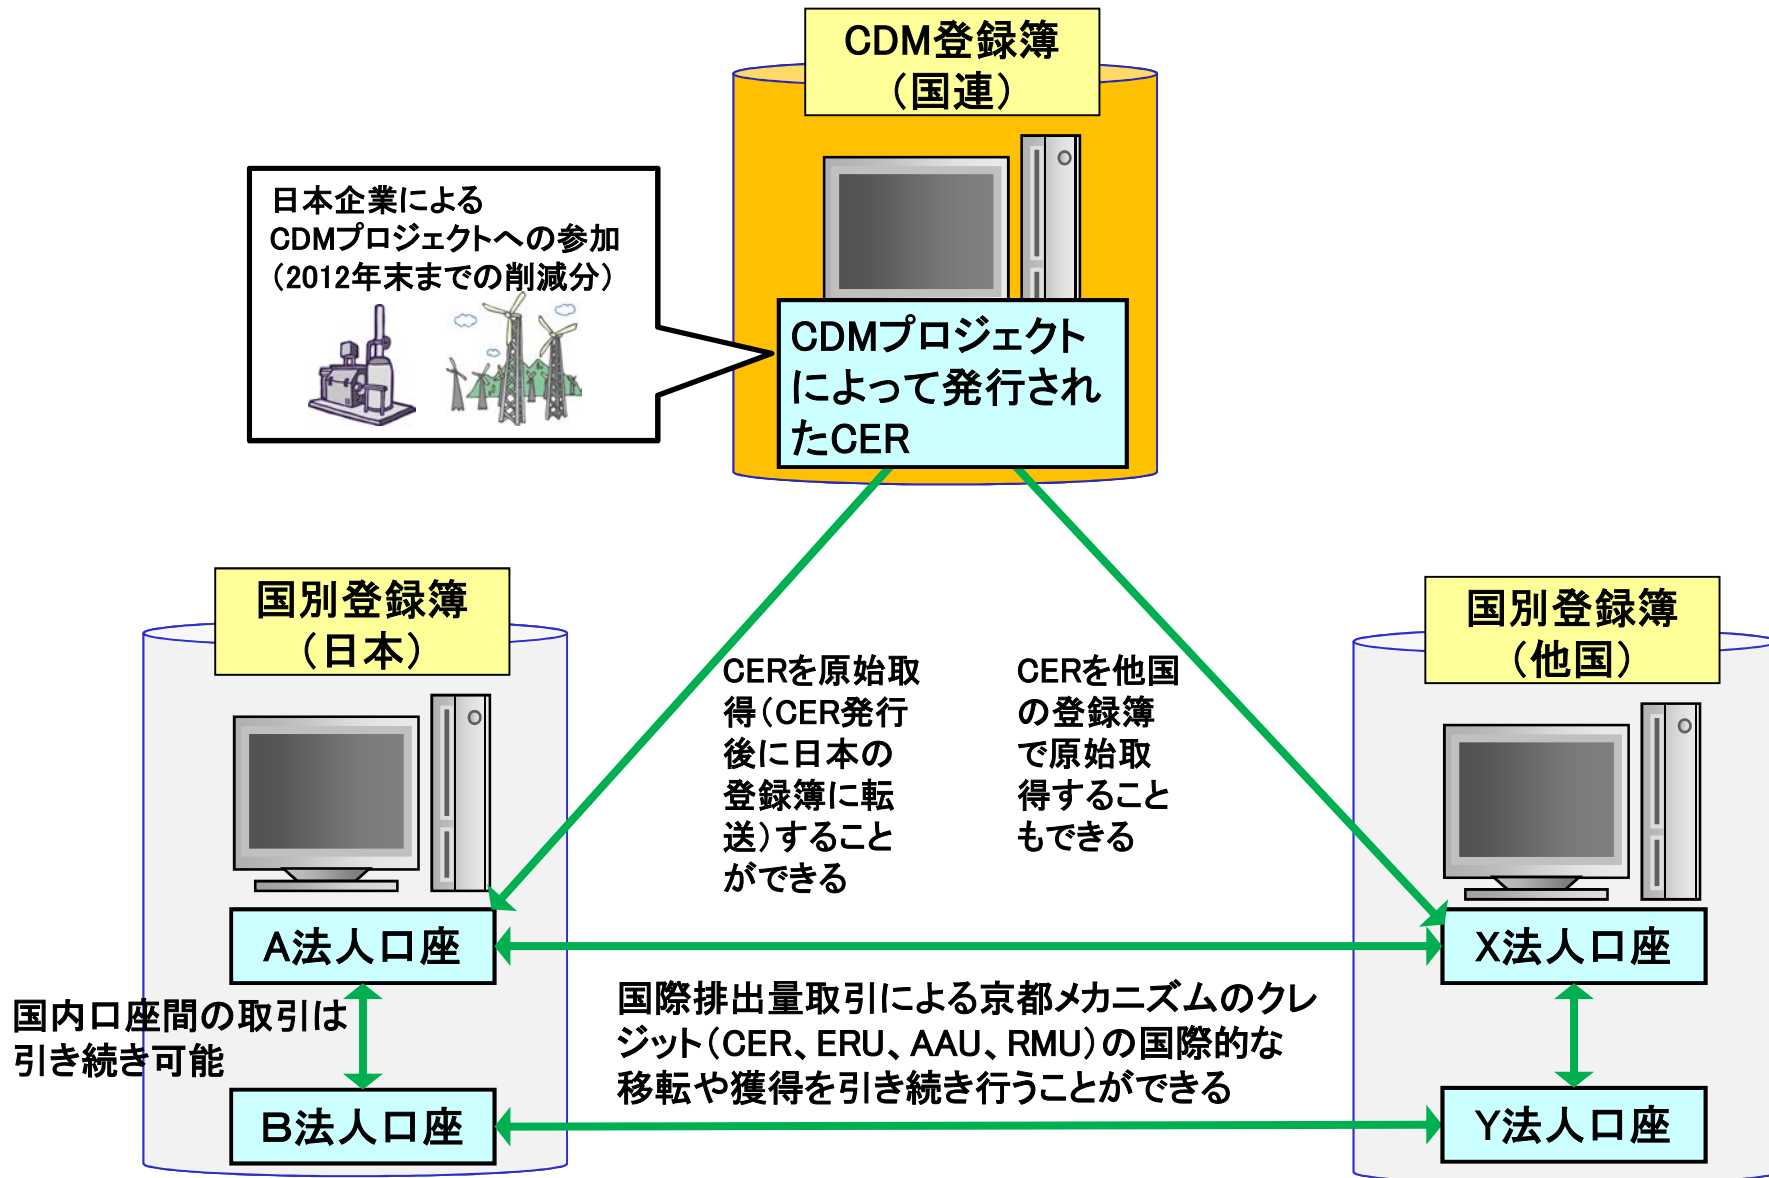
CDM登録簿
（国連）

日本企業による
CDMプロジェクトへの参加
（2012年末までの削減分）

CDMプロジェクトによって発行されたCER

国別登録簿
（日本）

国別登録簿
（他国）

CERを原始取得（CER発行後に日本の登録簿に転送）することができる

CERを他国の登録簿で原始取得することもできる

A法人口座

X法人口座

国内口座間の取引は引き続き可能

国際排出量取引による京都メカニズムのクレジット（CER、ERU、AAU、RMU）の国際的な移転や獲得を引き続き行うことができる

B法人口座

Y法人口座